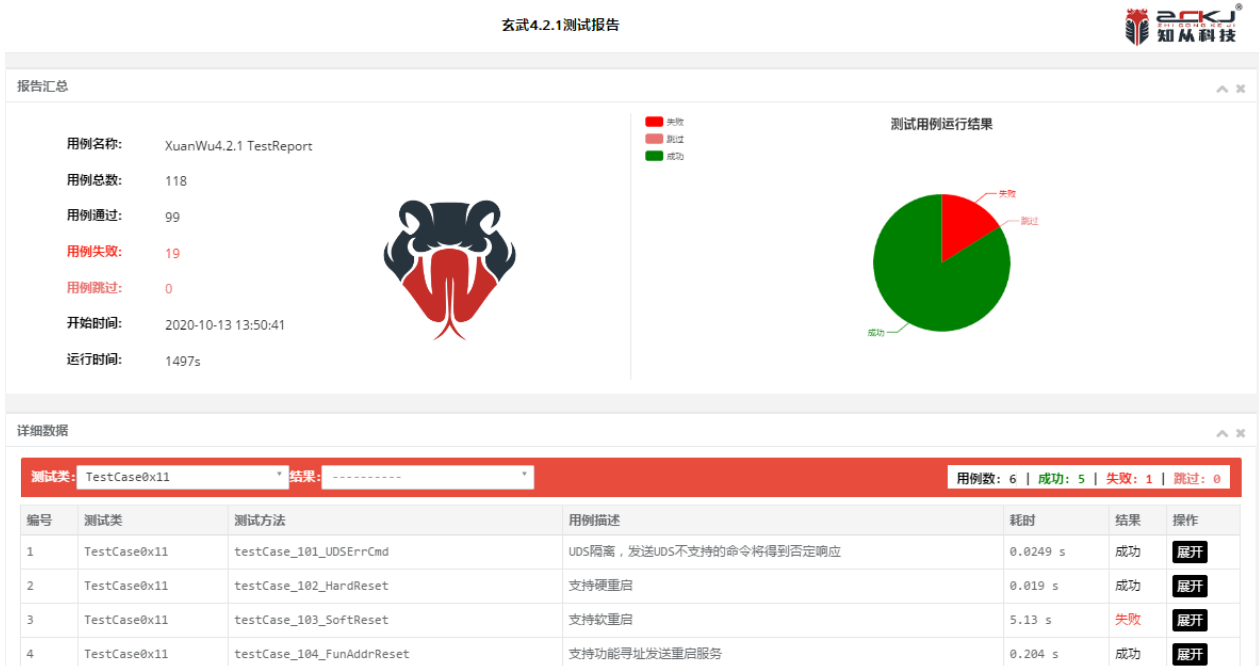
玄武4.2.1测试报告

ZCKJ®
ZHICONG KEJI
知从科技

报告汇总

用例名称: XuanWu4.2.1 TestReport
用例总数: 118
用例通过: 99
用例失败: 19
用例跳过: 0
开始时间: 2020-10-13 13:50:41
运行时间: 1497s

失败
跳过
成功

测试用例运行结果

失败
跳过
成功

详细数据

测试类: TestCase0x11 结果: ----------

用例数: 6 | 成功: 5 | 失败: 1 | 跳过: 0

| 编号 | 测试类 | 测试方法 | 用例描述 | 耗时 | 结果 | 操作 |
|---|---|---|---|---|---|---|
| 1 | TestCase0x11 | testCase_101_UDSErrCmd | UDS隔离，发送UDS不支持的命令将得到否定响应 | 0.0249 s | 成功 | 展开 |
| 2 | TestCase0x11 | testCase_102_HardReset | 支持硬重启 | 0.019 s | 成功 | 展开 |
| 3 | TestCase0x11 | testCase_103_SoftReset | 支持软重启 | 5.13 s | 失败 | 展开 |
| 4 | TestCase0x11 | testCase_104_FunAddrReset | 支持功能寻址发送重启服务 | 0.204 s | 成功 | 展开 |